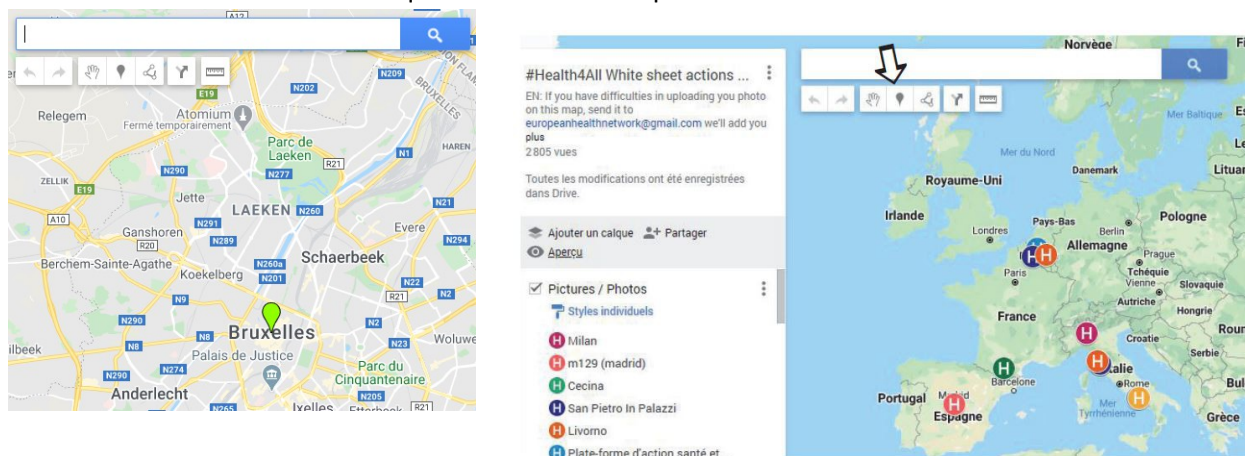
A12

N209

BRUXELLES

E19

N202

Relegem

Atomium
Fermé temporairement

Parc de Laeken

R21

N1

HAREN

ZELLIK

E19

N290

N277

Jette

A10

N291

LAEKEN

N260

N21

Ganshoren

R20

N289

Evere

N294

Berchem-Sainte-Agathe

Koekelberg

N260a

Schaerbeek

N22

N9

R21

N2

N290

N8

Bruxelles

N2

Woluwe

ilbeek

Palais de Justice

Parc du Cinquantenaire

N290

Anderlecht

N265

Ixelles

Etterbeek

N205

R21

#Health4All White sheet actions ...

EN: If you have difficulties in uploading you photo on this map, send it to europeanhealthnetwork@gmail.com we'll add you

plus

2 805 vues

Toutes les modifications ont été enregistrées dans Drive.

Ajouter un calque

Partager

Aperçu

Pictures / Photos

Styles individuels

Milan

m129 (madrid)

Cecina

San Pietro In Palazzi

Livorno

Plate-forme d'action santé et

Norvège

Mer Baltique

Mer du Nord

Danemark

Lituan

Royaume-Uni

Irlande

Londres

Pays-Bas

Berlin

Pologne

Allemagne

Paris

Prague

Tchéquie

Slovaquie

Autriche

Hongrie

France

Croatie

Roum

Serbie

Italie

Barcelone

Rome

Portugal

Madrid

Espagne

Mer Tyrrhénienne

Grèce